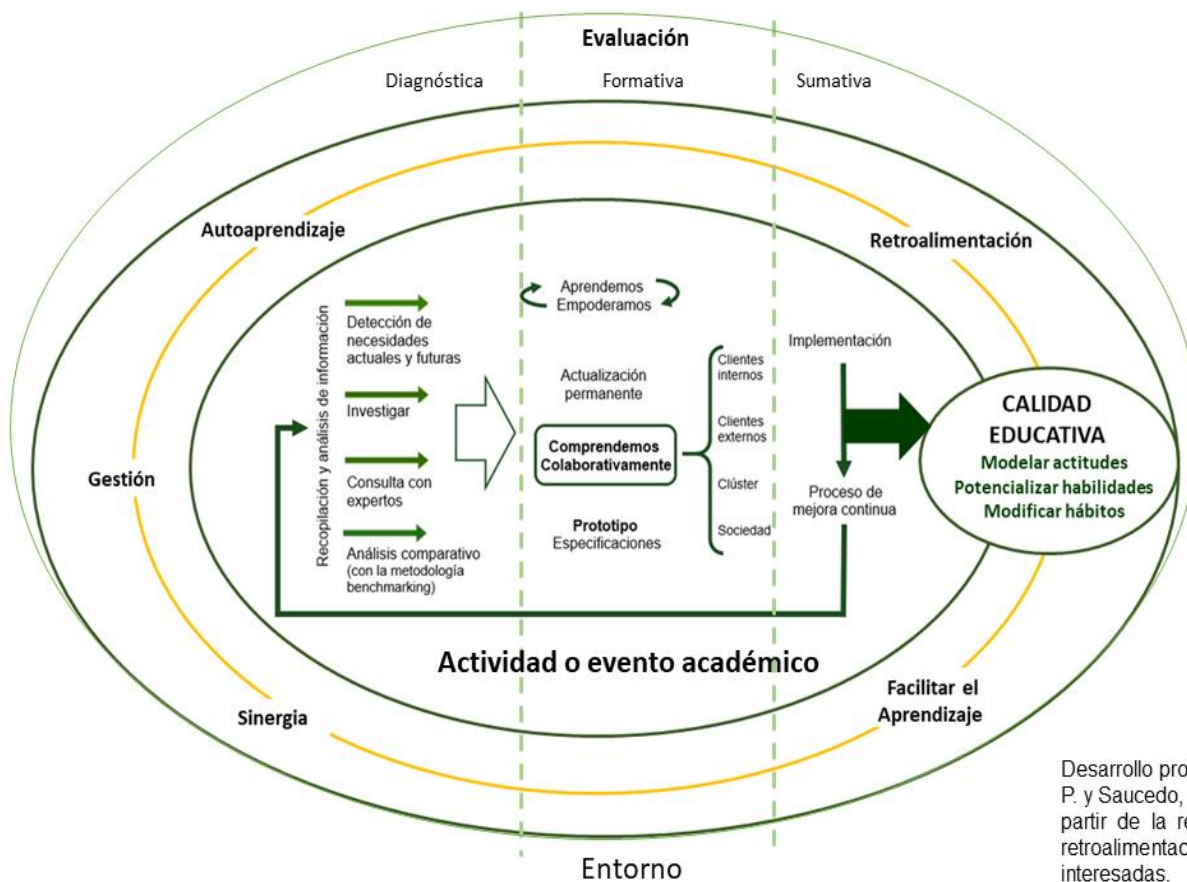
Evaluación

Diagnóstica

Formativa

Sumativa

Autoaprendizaje

Retroalimentación

Recopilación y análisis de información

Detección de necesidades actuales y futuras

Investigar

Consulta con expertos

Análisis comparativo (con la metodología benchmarking)

Aprendemos
Empoderamos

Actualización permanente

Comprendemos Colaborativamente

Prototipo
Especificaciones

Clientes internos

Clientes externos

Clúster

Sociedad

Implementación

Proceso de mejora continua

CALIDAD EDUCATIVA
Modelar actitudes
Potencializar habilidades
Modificar hábitos

Gestión

Actividad o evento académico

Sinergia

Facilitar el Aprendizaje

Entorno

Desarrollo pro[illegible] P. y Saucedo, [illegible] partir de la re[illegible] retroalimentac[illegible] interesadas.